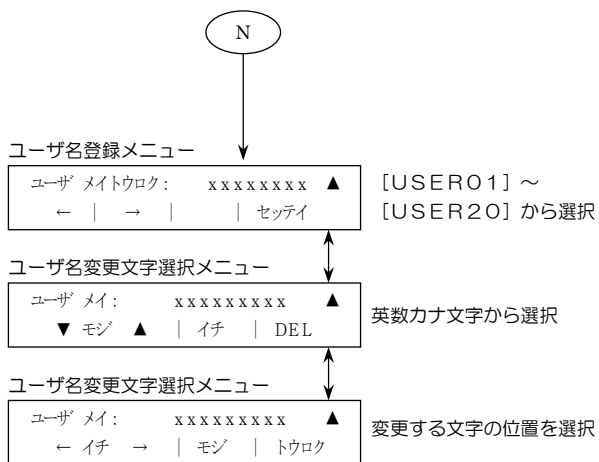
N

ユーザ名登録メニュー

ユーザ メイトウロク:　xxxxxxxx　▲
←　|　→　|　　|　セッテイ

[USER01] ~
[USER20] から選択

ユーザ名変更文字選択メニュー

ユーザ メイ:　xxxxxxxxx　▲
▼ モジ　▲　|　イチ　|　DEL

英数カナ文字から選択

ユーザ名変更文字選択メニュー

ユーザ メイ:　xxxxxxxxx　▲
←　イチ　→　|　モジ　|　トウロク

変更する文字の位置を選択